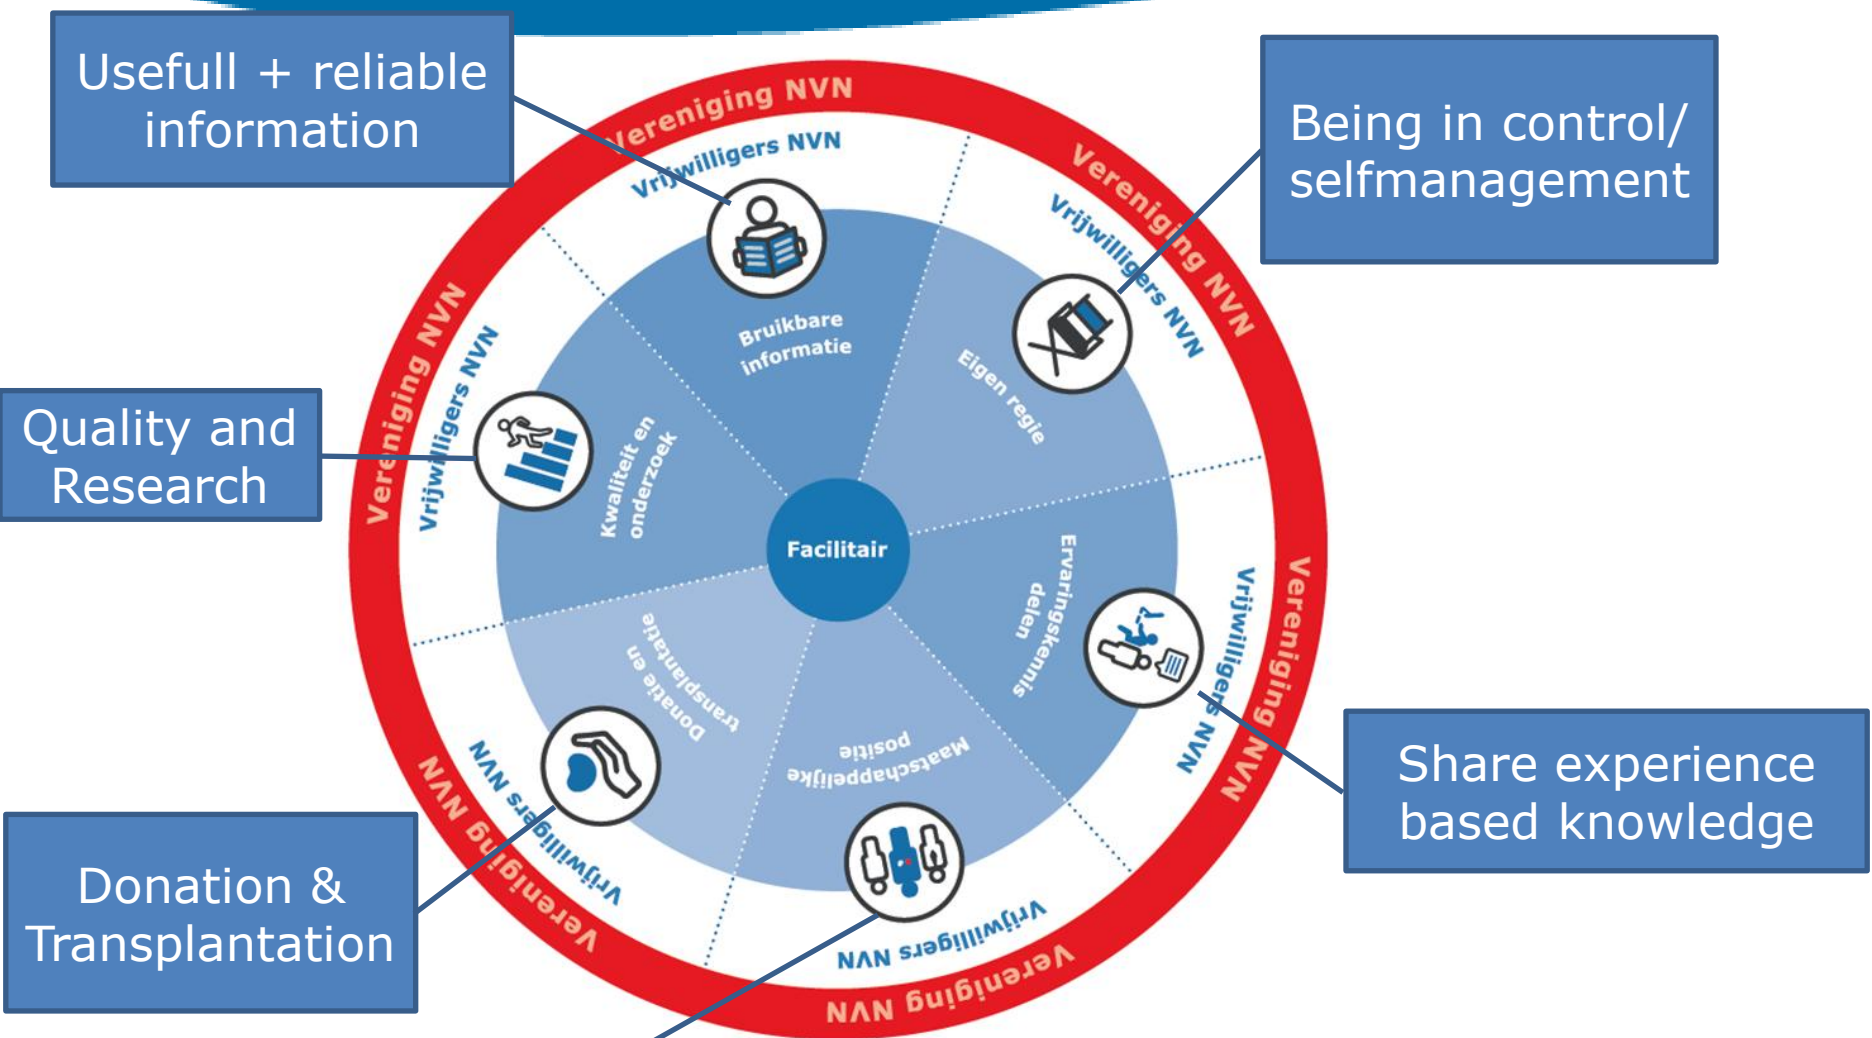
Usefull + reliable information

Being in control/ selfmanagement

Quality and Research

Share experience based knowledge

Donation & Transplantation

Vereniging NVN
Vrijwilligers NVN
Vereniging NVN
Vrijwilligers NVN
Vereniging NVN
Vrijwilligers NVN
Vereniging NVN
Vrijwilligers NVN
Vereniging NVN
Vrijwilligers NVN
Vereniging NVN
Vrijwilligers NVN

Bruikbare informatie
Eigen regie
Ervaringskennis delen
Maatschappelijke positie
Donatie en transplantatie
Kwaliteit en onderzoek
Facilitair